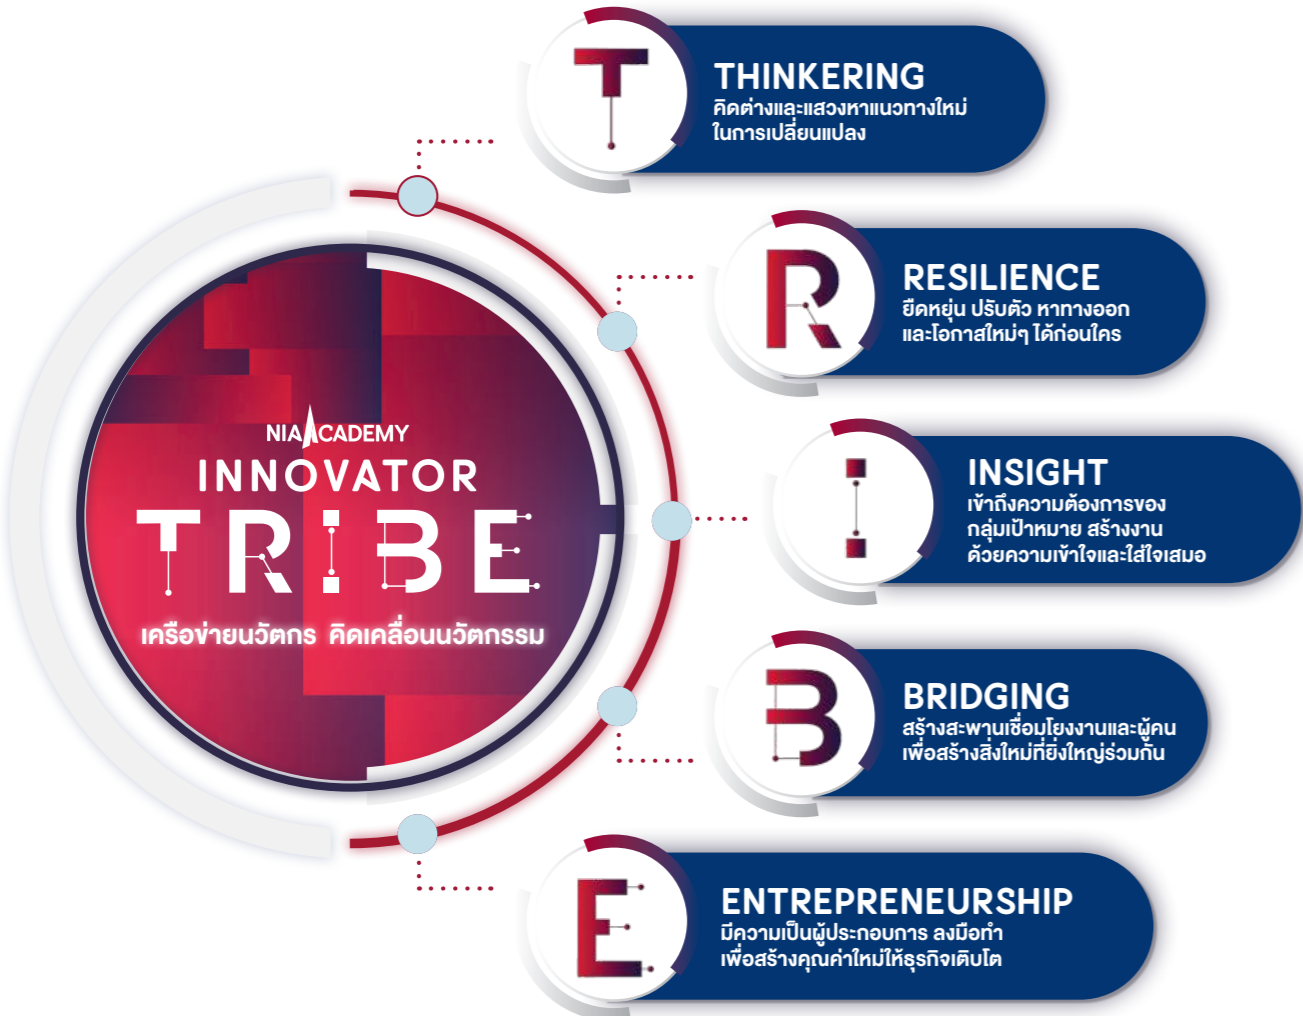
NIA ACADEMY
INNOVATOR
TRIBE
เครือข่ายนวัตกร คิดเคลื่อนนวัตกรรม

T
THINKERING
คิดต่างและแสวงหาแนวทางใหม่ในการเปลี่ยนแปลง

R
RESILIENCE
ยืดหยุ่น ปรับตัว หาทางออก และโอกาสใหม่ๆ ได้ก่อนใคร

I
INSIGHT
เข้าถึงความต้องการของกลุ่มเป้าหมาย สร้างงานด้วยความเข้าใจและใส่ใจเสมอ

B
BRIDGING
สร้างสะพานเชื่อมโยงงานและผู้คน เพื่อสร้างสิ่งใหม่ที่ยิ่งใหญ่ร่วมกัน

E
ENTREPRENEURSHIP
มีความเป็นผู้ประกอบการ ลงมือทำ เพื่อสร้างคุณค่าใหม่ให้ธุรกิจเติบโต